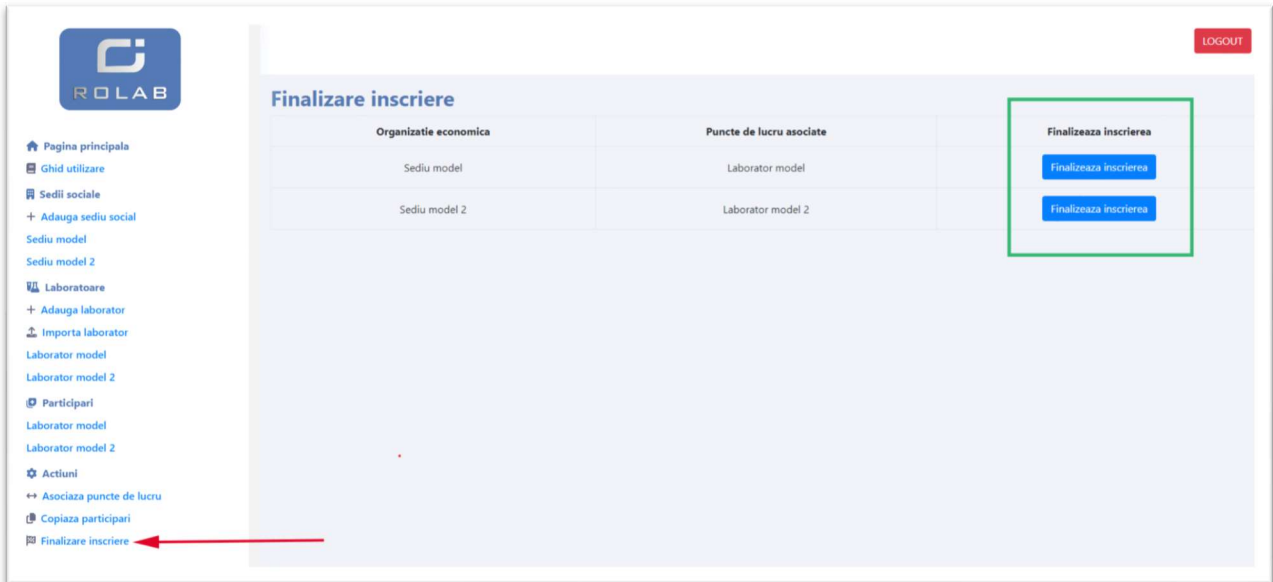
ROLAB

LOGOUT

Pagina principala
Ghid utilizare
Sedii sociale
+ Adauga sediu social
Sediu model
Sediu model 2
Laboratoare
+ Adauga laborator
Importa laborator
Laborator model
Laborator model 2
Participari
Laborator model
Laborator model 2
Actiuni
Asociaza puncte de lucru
Copiaza participari
Finalizare inscriere

Finalizare inscriere

| Organizatie economica | Puncte de lucru asociate | Finalizeaza inscrierea |
|---|---|---|
| Sediu model | Laborator model | Finalizeaza inscrierea |
| Sediu model 2 | Laborator model 2 | Finalizeaza inscrierea |